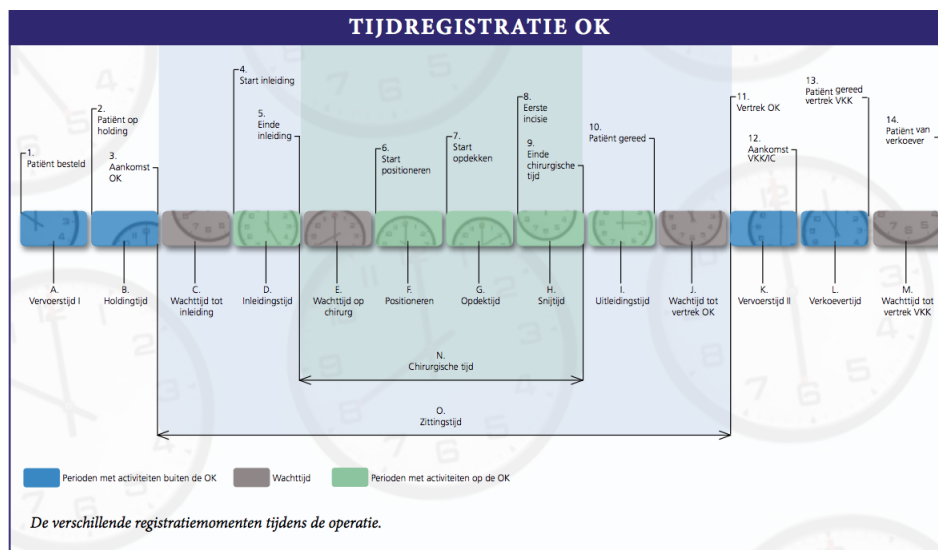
TIJDREGISTRATIE OK

1. Patiënt besteld

2. Patiënt op holding

3. Aankomst OK

4. Start inleiding

5. Einde inleiding

6. Start positioneren

7. Start opdekken

8. Eerste incisie

9. Einde chirurgische tijd

10. Patiënt gereed

11. Vertrek OK

12. Aankomst VKK/IC

13. Patiënt gereed vertrek VKK

14. Patiënt van verkoever

A. Vervoerstijd I

B. Holdingtijd

C. Wachttijd tot inleiding

D. Inleidingstijd

E. Wachttijd op chirurg

F. Positioneren

G. Opdektijd

H. Snijtijd

I. Uitleidingstijd

J. Wachttijd tot vertrek OK

K. Vervoerstijd II

L. Verkoevertijd

M. Wachttijd tot vertrek VKK

N. Chirurgische tijd

O. Zittingstijd

Perioden met activiteiten buiten de OK

Wachttijd

Perioden met activiteiten op de OK

De verschillende registratiemomenten tijdens de operatie.